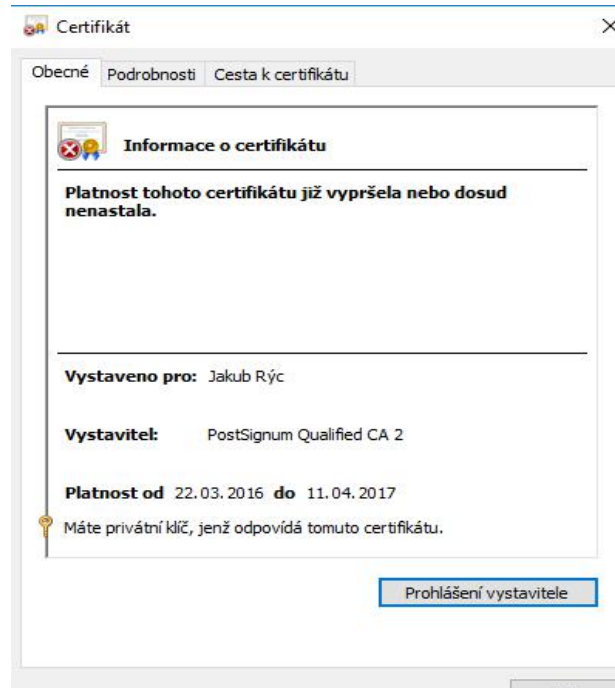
Certifikát

×

Obecné | Podrobnosti | Cesta k certifikátu

Informace o certifikátu

Platnost tohoto certifikátu již vypršela nebo dosud nenastala.

Vystaveno pro: Jakub Rýc

Vystavitel: PostSignum Qualified CA 2

Platnost od 22. 03. 2016 do 11. 04. 2017

Máte privátní klíč, jenž odpovídá tomuto certifikátu.

Prohlášení vystavitele